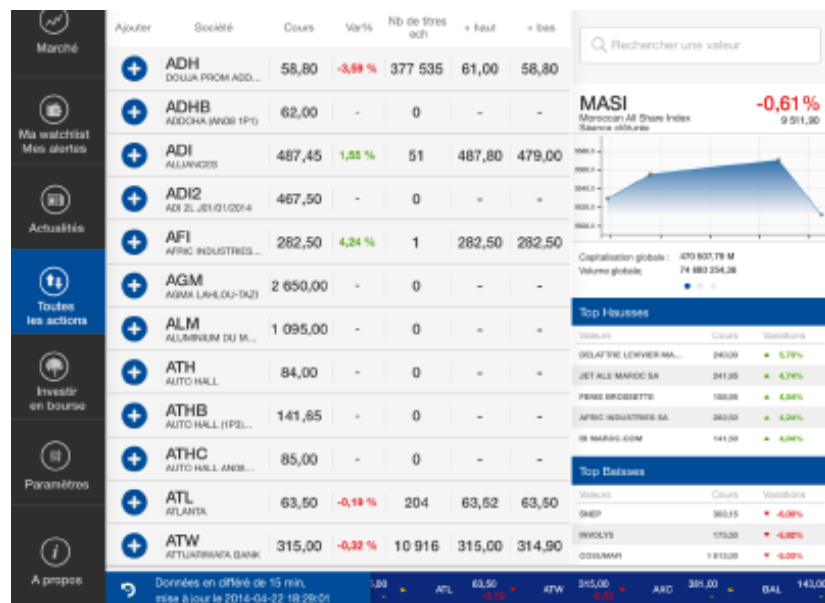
Marché

Ma watchlist
Mes alertes

Actualités

Toutes
les actions

Investir
en bourse

Paramètres

A propos

| Ajouter | Société | Cours | Var% | Nb de titres ech | + haut | + bas |
|---|---|---|---|---|---|---|
| | ADH DOUJA PROM ADD... | 58,80 | -3,59 % | 377 535 | 61,00 | 58,80 |
| | ADHB ADDOHA (ANOB 1P1) | 62,00 | - | 0 | - | - |
| | ADI ALLIANCES | 487,45 | 1,55 % | 51 | 487,80 | 479,00 |
| | ADI2 ADI 2L J01/01/2014 | 467,50 | - | 0 | - | - |
| | AFI AFRIC INDUSTRIES... | 282,50 | 4,24 % | 1 | 282,50 | 282,50 |
| | AGM AGMA LAHLOU-TAZI | 2 650,00 | - | 0 | - | - |
| | ALM ALUMINIUM DU M... | 1 095,00 | - | 0 | - | - |
| | ATH AUTO HALL | 84,00 | - | 0 | - | - |
| | ATHB AUTO HALL (1P3)... | 141,65 | - | 0 | - | - |
| | ATHC AUTO HALL ANOB... | 85,00 | - | 0 | - | - |
| | ATL ATLANTA | 63,50 | -0,19 % | 204 | 63,52 | 63,50 |
| | ATW ATTIJARIWAFA BANK | 315,00 | -0,32 % | 10 916 | 315,00 | 314,90 |

Données en différé de 15 min, mise à jour le 2014-04-22 18:29:01

,00 ATL 63,50 -0,19 ATW 315,00 -0,32 AXC 381,00 BAL 143,00

Rechercher une valeur

MASI
Moroccan All Share Index
Séance clôturée
-0,61 %
9 511,90

Capitalisation globale : 470 507,79 M
Volume globale: 74 660 254,38

Top Hausses

| Valeurs | Cours | Variations |
|---|---|---|
| DELATTRE LEVIVIER MA... | 240,00 | 5,78% |
| JET ALU MAROC SA | 241,95 | 4,74% |
| FENIE BROSSETTE | 155,95 | 4,64% |
| AFRIC INDUSTRIES SA | 282,50 | 4,24% |
| IB MAROC.COM | 141,50 | 4,04% |

Top Baisses

| Valeurs | Cours | Variations |
|---|---|---|
| SNEP | 303,15 | -6,00% |
| INVOLYS | 170,50 | -5,82% |
| COSUMAR | 1 613,00 | -6,00% |